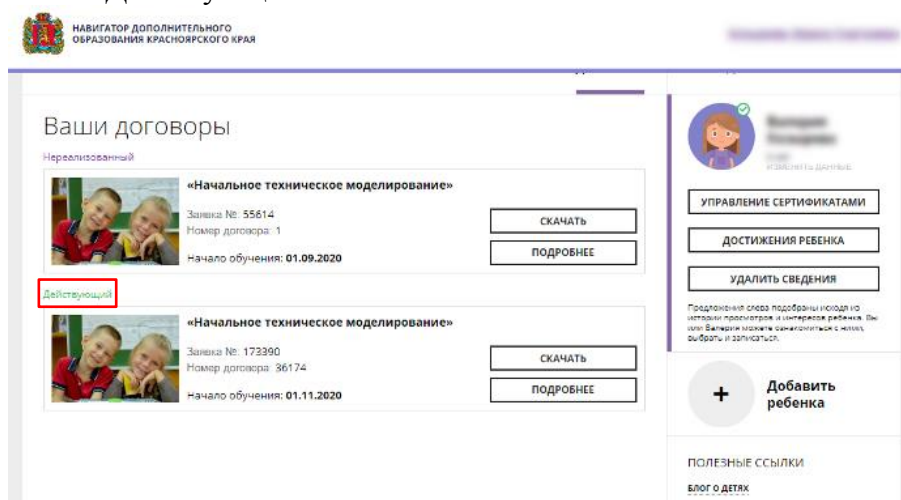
НАВИГАТОР ДОПОЛНИТЕЛЬНОГО ОБРАЗОВАНИЯ КРАСНОЯРСКОГО КРАЯ

Ваши договоры

Нереализованный

«Начальное техническое моделирование»

Заявка №: 55614
Номер договора: 1

Начало обучения: 01.09.2020

СКАЧАТЬ

ПОДРОБНЕЕ

Действующий

«Начальное техническое моделирование»

Заявка №: 173390
Номер договора: 36174

Начало обучения: 01.11.2020

СКАЧАТЬ

ПОДРОБНЕЕ

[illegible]
ИЗМЕНИТЬ ДАННЫЕ

УПРАВЛЕНИЕ СЕРТИФИКАТАМИ

ДОСТИЖЕНИЯ РЕБЕНКА

УДАЛИТЬ СВЕДЕНИЯ

Предложения слева подобраны исходя из истории просмотров и интересов ребенка. Вы или Валерия можете ознакомиться с ними, выбрать и записаться.

Добавить ребенка

ПОЛЕЗНЫЕ ССЫЛКИ

БЛОГ О ДЕТЯХ